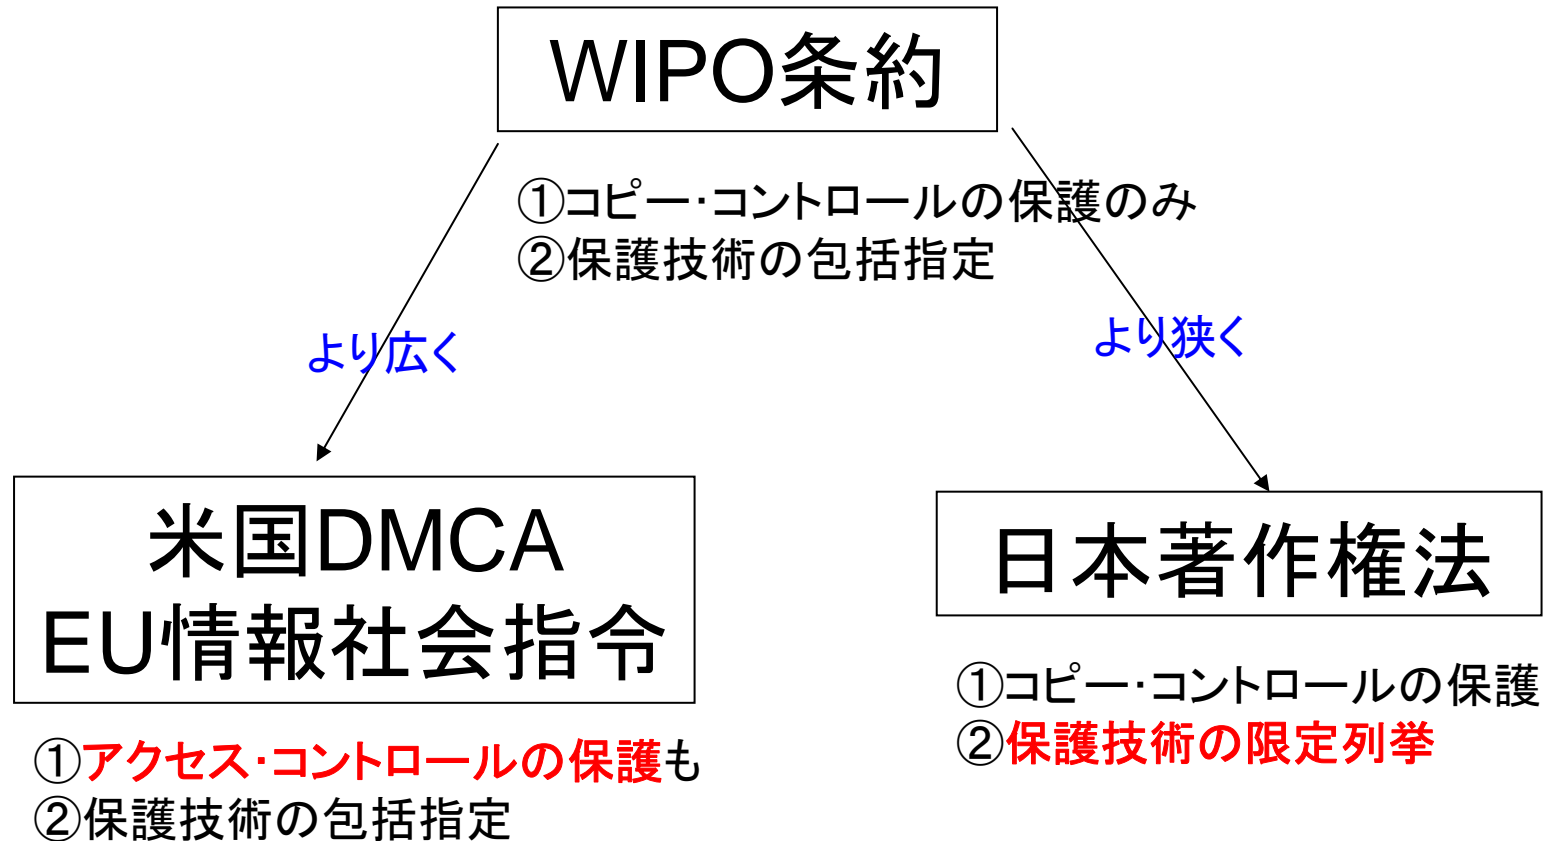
WIPO条約

①コピー･コントロールの保護のみ
②保護技術の包括指定

より広く

より狭く

米国DMCA
EU情報社会指令

①アクセス･コントロールの保護も
②保護技術の包括指定

日本著作権法

①コピー･コントロールの保護
②保護技術の限定列挙